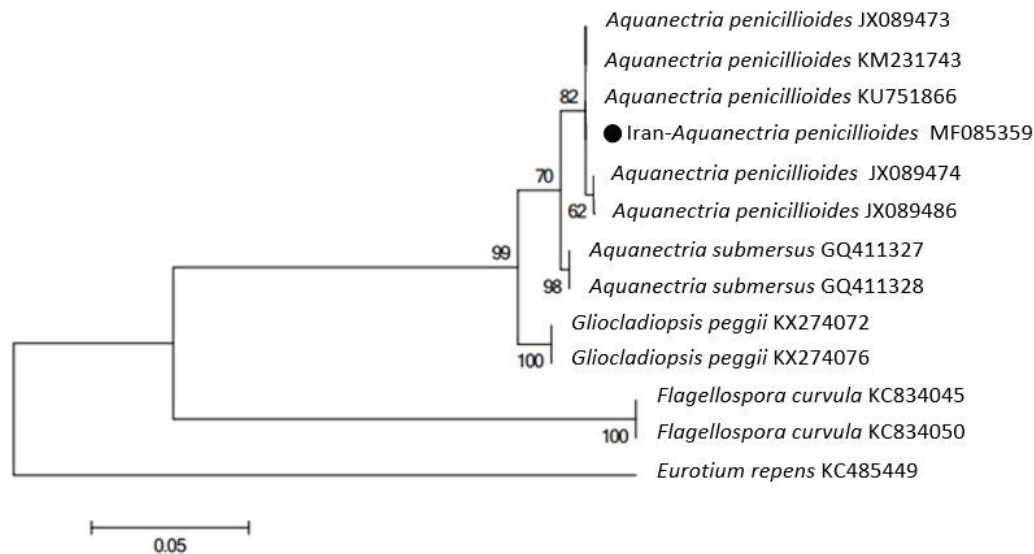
Aquanectria penicillioides JX089473
Aquanectria penicillioides KM231743
82
Aquanectria penicillioides KU751866
● Iran-Aquanectria penicillioides MF085359
70
Aquanectria penicillioides JX089474
62
Aquanectria penicillioides JX089486
99
Aquanectria submersus GQ411327
98
Aquanectria submersus GQ411328
Gliocladiopsis peggii KX274072
100
Gliocladiopsis peggii KX274076
Flagellospora curvula KC834045
100
Flagellospora curvula KC834050
Eurotium repens KC485449
0.05